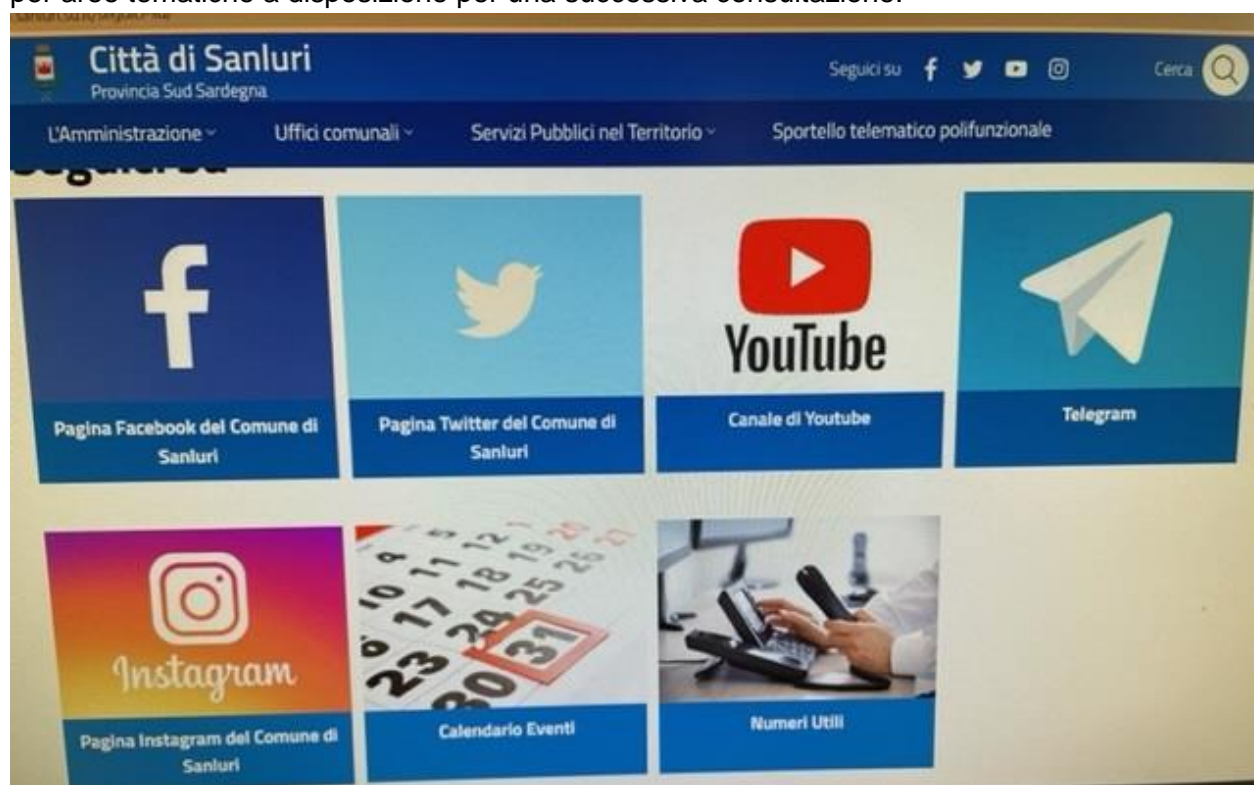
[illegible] a disposizione per una successiva consultazione.

Città di Sanluri
Provincia Sud Sardegna

Seguici su

Cerca

L'Amministrazione
Uffici comunali
Servizi Pubblici nel Territorio
Sportello telematico polifunzionale

Seguici su

YouTube

Pagina Facebook del Comune di Sanluri

Pagina Twitter del Comune di Sanluri

Canale di Youtube

Telegram

Instagram

Pagina Instagram del Comune di Sanluri

Calendario Eventi

Numeri Utili